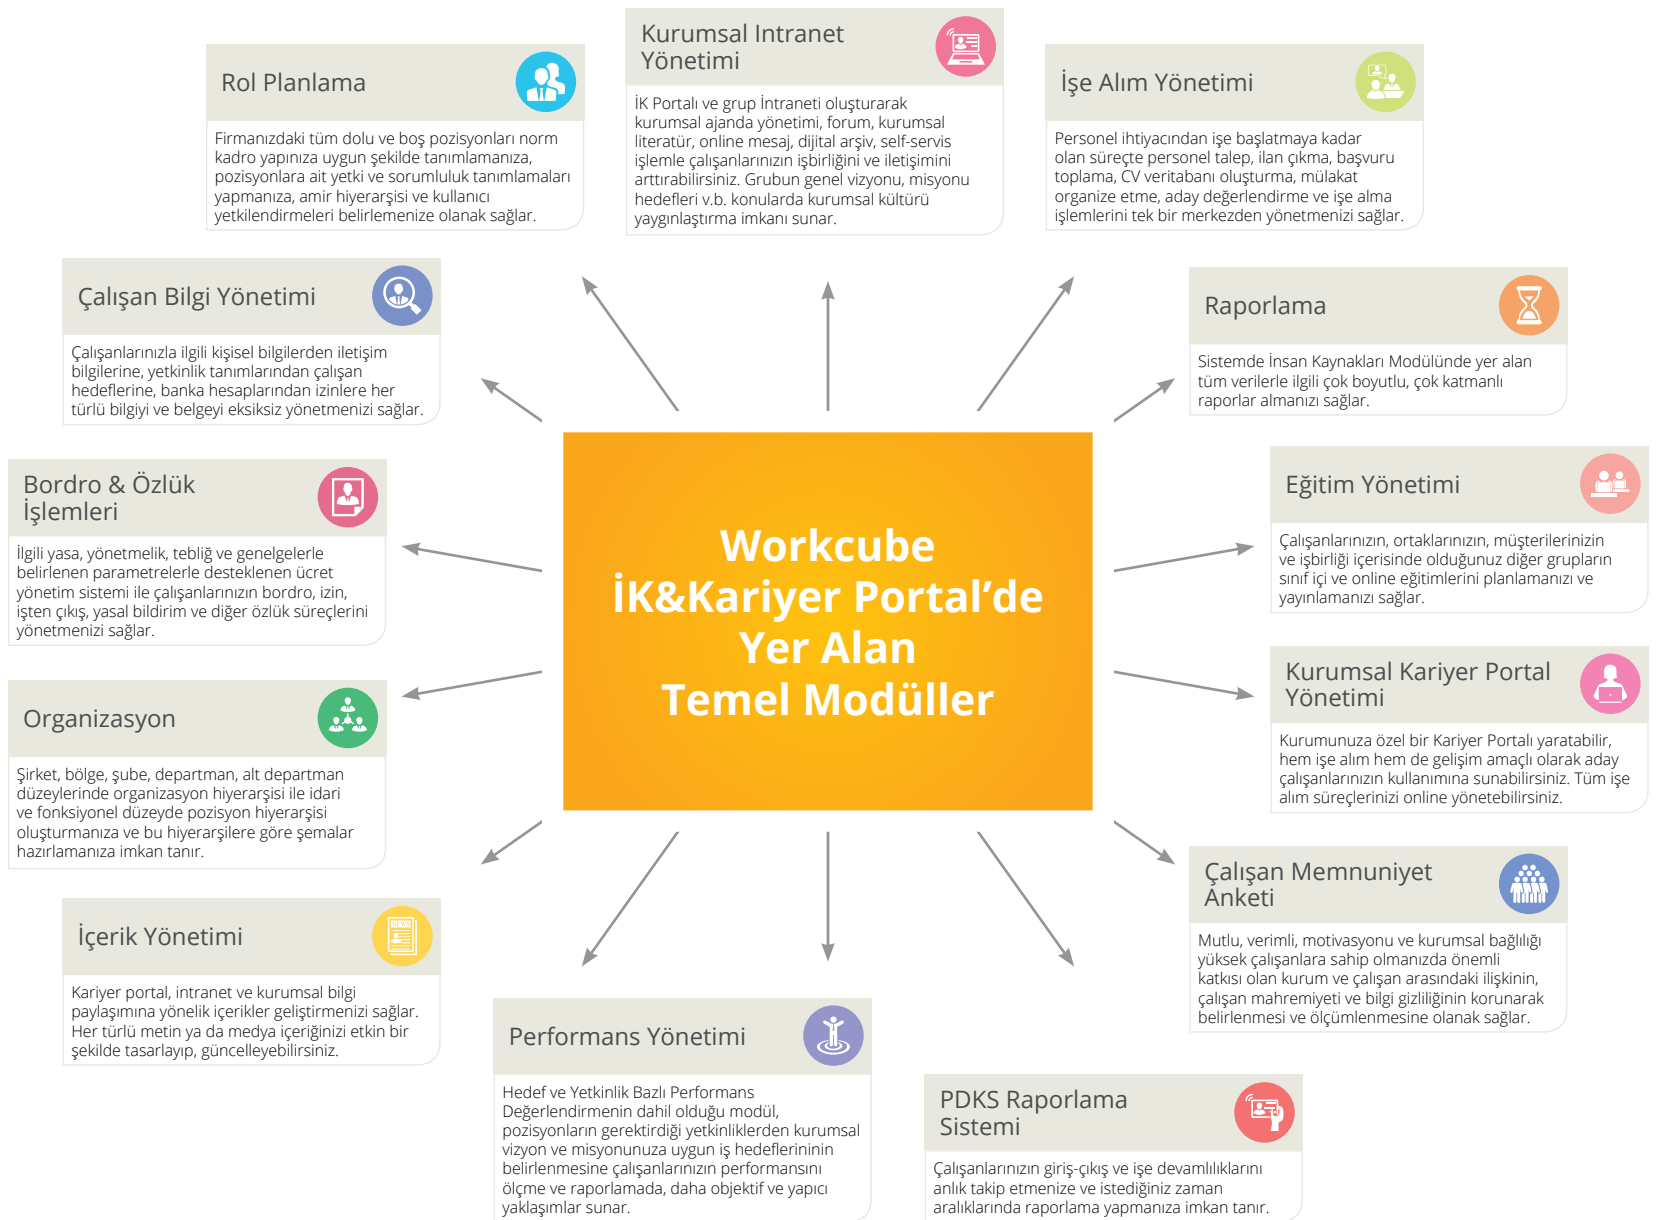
Kurumsal Intranet Yönetimi

İK Portalı ve grup İntraneti oluşturarak kurumsal ajanda yönetimi, forum, kurumsal literatür, online mesaj, dijital arşiv, self-servis işlemle çalışanlarınızın işbirliğini ve iletişimini arttırabilirsiniz. Grubun genel vizyonu, misyonu hedefleri v.b. konularda kurumsal kültürü yaygınlaştırma imkanı sunar.

Rol Planlama

Firmanızdaki tüm dolu ve boş pozisyonları norm kadro yapınıza uygun şekilde tanımlamanıza, pozisyonlara ait yetki ve sorumluluk tanımlamaları yapmanıza, amir hiyerarşisi ve kullanıcı yetkilendirmeleri belirlemenize olanak sağlar.

İşe Alım Yönetimi

Personel ihtiyacından işe başlatmaya kadar olan süreçte personel talep, ilan çıkma, başvuru toplama, CV veritabanı oluşturma, mülakat organize etme, aday değerlendirme ve işe alma işlemlerini tek bir merkezden yönetmenizi sağlar.

Çalışan Bilgi Yönetimi

Çalışanlarınızla ilgili kişisel bilgilerden iletişim bilgilerine, yetkinlik tanımlarından çalışan hedeflerine, banka hesaplarından izinlere her türlü bilgiyi ve belgeyi eksiksiz yönetmenizi sağlar.

Raporlama

Sistemde İnsan Kaynakları Modülünde yer alan tüm verilerle ilgili çok boyutlu, çok katmanlı raporlar almanızı sağlar.

Bordro & Özlük İşlemleri

İlgili yasa, yönetmelik, tebliğ ve genelgelerle belirlenen parametrelerle desteklenen ücret yönetim sistemi ile çalışanlarınızın bordro, izin, işten çıkış, yasal bildirim ve diğer özlük süreçlerini yönetmenizi sağlar.

Workcube İK&Kariyer Portal'de Yer Alan Temel Modüller

Eğitim Yönetimi

Çalışanlarınızın, ortaklarınızın, müşterilerinizin ve işbirliği içerisinde olduğunuz diğer grupların sınıf içi ve online eğitimlerini planlamanızı ve yayınlamanızı sağlar.

Organizasyon

Şirket, bölge, şube, departman, alt departman düzeylerinde organizasyon hiyerarşisi ile idari ve fonksiyonel düzeyde pozisyon hiyerarşisi oluşturmanıza ve bu hiyerarşilere göre şemalar hazırlamanıza imkan tanır.

Kurumsal Kariyer Portal Yönetimi

Kurumunuza özel bir Kariyer Portalı yaratabilir, hem işe alım hem de gelişim amaçlı olarak aday çalışanlarınızın kullanımına sunabilirsiniz. Tüm işe alım süreçlerinizi online yönetebilirsiniz.

Çalışan Memnuniyet Anketi

Mutlu, verimli, motivasyonu ve kurumsal bağlılığı yüksek çalışanlara sahip olmanızda önemli katkısı olan kurum ve çalışan arasındaki ilişkinin, çalışan mahremiyeti ve bilgi gizliliğinin korunarak belirlenmesi ve ölçümlenmesine olanak sağlar.

İçerik Yönetimi

Kariyer portal, intranet ve kurumsal bilgi paylaşımına yönelik içerikler geliştirmenizi sağlar. Her türlü metin ya da medya içeriğinizi etkin bir şekilde tasarlayıp, güncelleyebilirsiniz.

Performans Yönetimi

Hedef ve Yetkinlik Bazlı Performans Değerlendirmenin dahil olduğu modül, pozisyonların gerektirdiği yetkinliklerden kurumsal vizyon ve misyonunuza uygun iş hedeflerininin belirlenmesine çalışanlarınızın performansını ölçme ve raporlamada, daha objektif ve yapıcı yaklaşımlar sunar.

PDKS Raporlama Sistemi

Çalışanlarınızın giriş-çıkış ve işe devamlılıklarını anlık takip etmenize ve istediğiniz zaman aralıklarında raporlama yapmanıza imkan tanır.